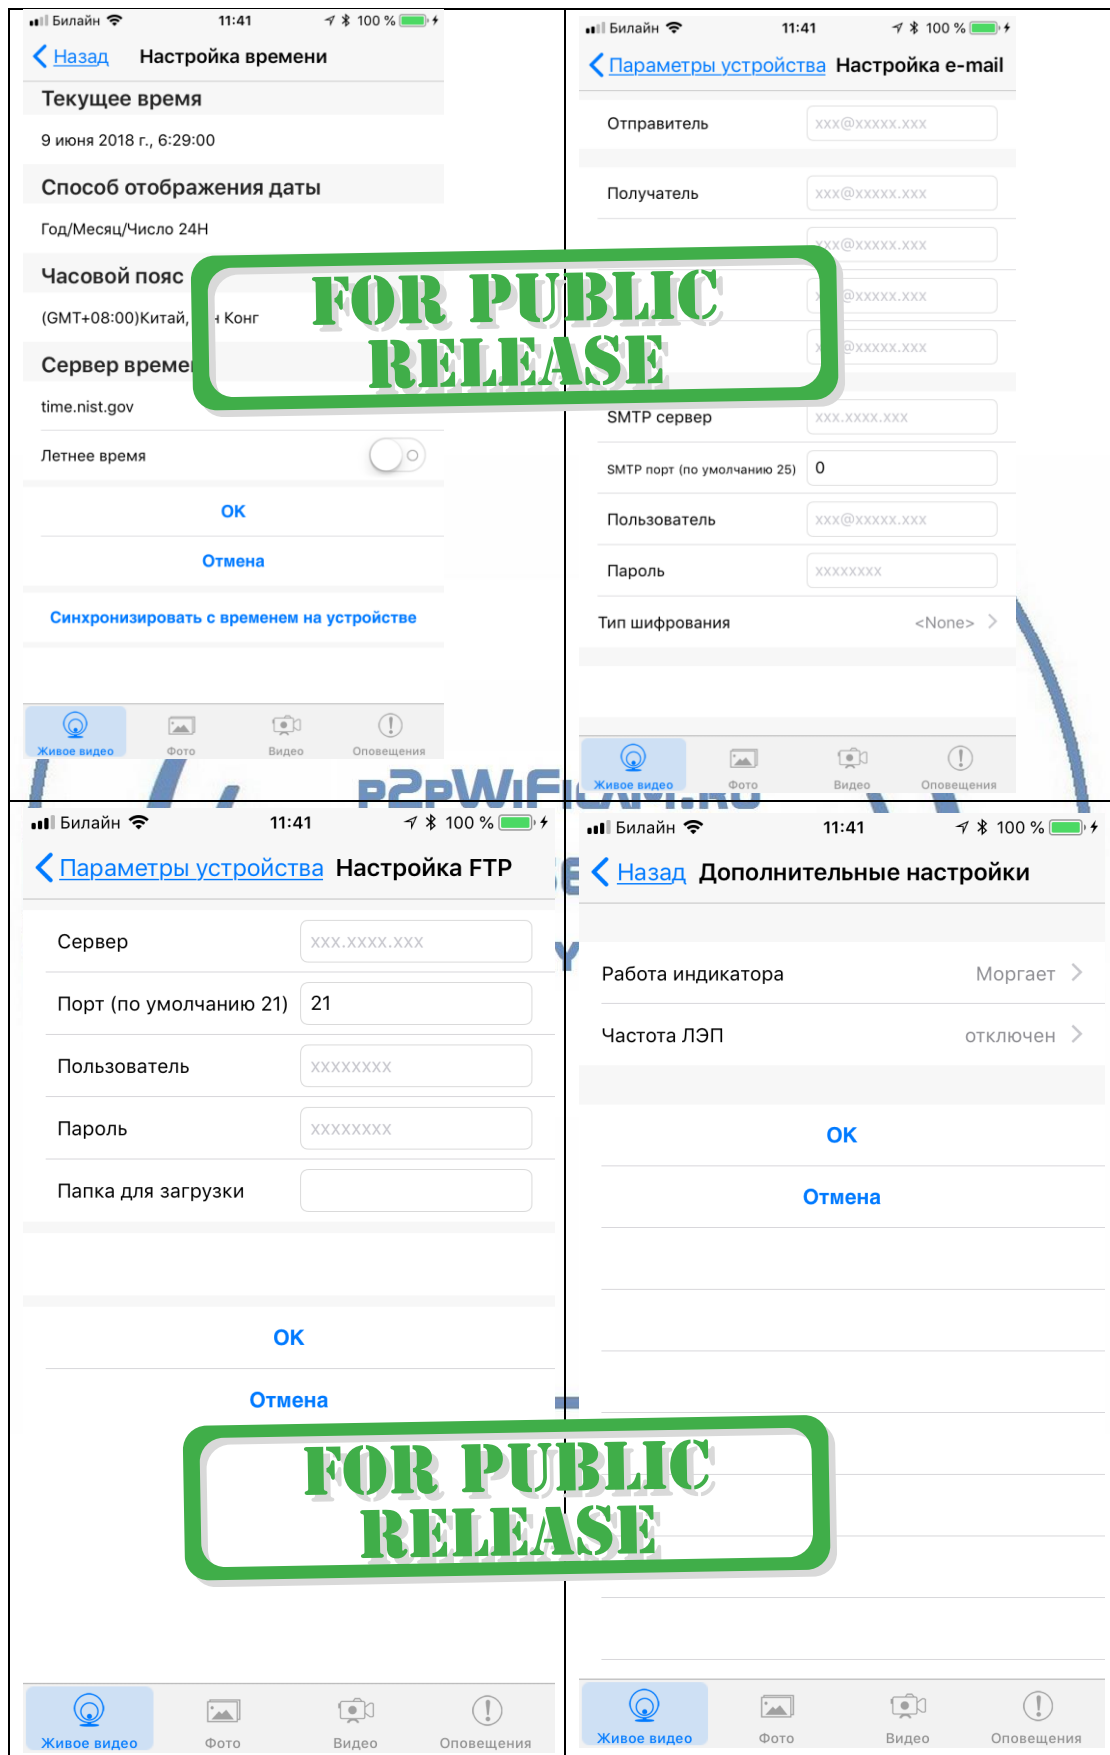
Билайн 11:41 100 %

Назад Настройка времени

Текущее время

9 июня 2018 г., 6:29:00

Способ отображения даты

Год/Месяц/Число 24H

Часовой пояс

(GMT+08:00)Китай, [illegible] Конг

Сервер време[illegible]

time.nist.gov

Летнее время

OK

Отмена

Синхронизировать с временем на устройстве

Живое видео Фото Видео Оповещения

Билайн 11:41 100 %

Параметры устройства Настройка e-mail

Отправитель xxx@xxxxx.xxx

Получатель xxx@xxxxx.xxx

xxx@xxxxx.xxx

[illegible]@xxxxx.xxx

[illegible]@xxxxx.xxx

SMTP сервер xxx.xxxx.xxx

SMTP порт (по умолчанию 25) 0

Пользователь xxx@xxxxx.xxx

Пароль xxxxxxxx

Тип шифрования <None>

Живое видео Фото Видео Оповещения

FOR PUBLIC RELEASE

P2PWIFI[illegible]

Билайн 11:41 100 %

Параметры устройства Настройка FTP

Сервер xxx.xxxx.xxx

Порт (по умолчанию 21) 21

Пользователь xxxxxxxx

Пароль xxxxxxxx

Папка для загрузки

OK

Отмена

Живое видео Фото Видео Оповещения

Билайн 11:41 100 %

Назад Дополнительные настройки

Работа индикатора Моргает

Частота ЛЭП отключен

OK

Отмена

Живое видео Фото Видео Оповещения

FOR PUBLIC RELEASE